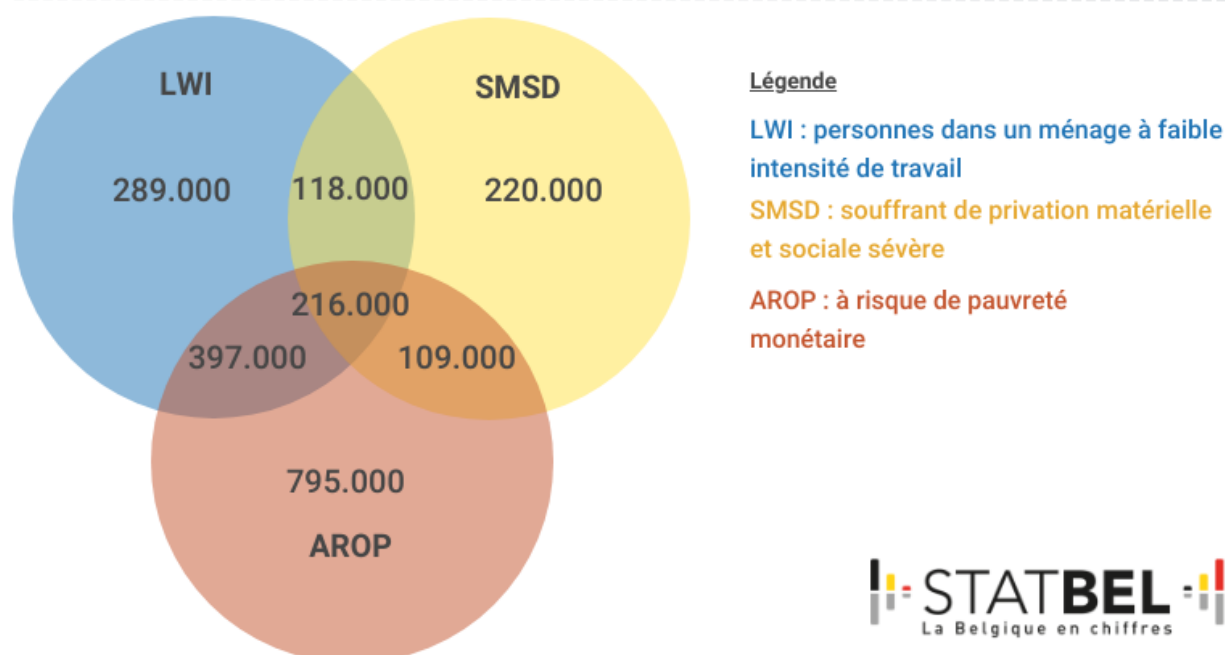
LWI

SMSD

289.000

118.000

220.000

216.000

397.000

109.000

795.000

AROP

Légende

LWI : personnes dans un ménage à faible intensité de travail

SMSD : souffrant de privation matérielle et sociale sévère

AROP : à risque de pauvreté monétaire

STATBEL
La Belgique en chiffres